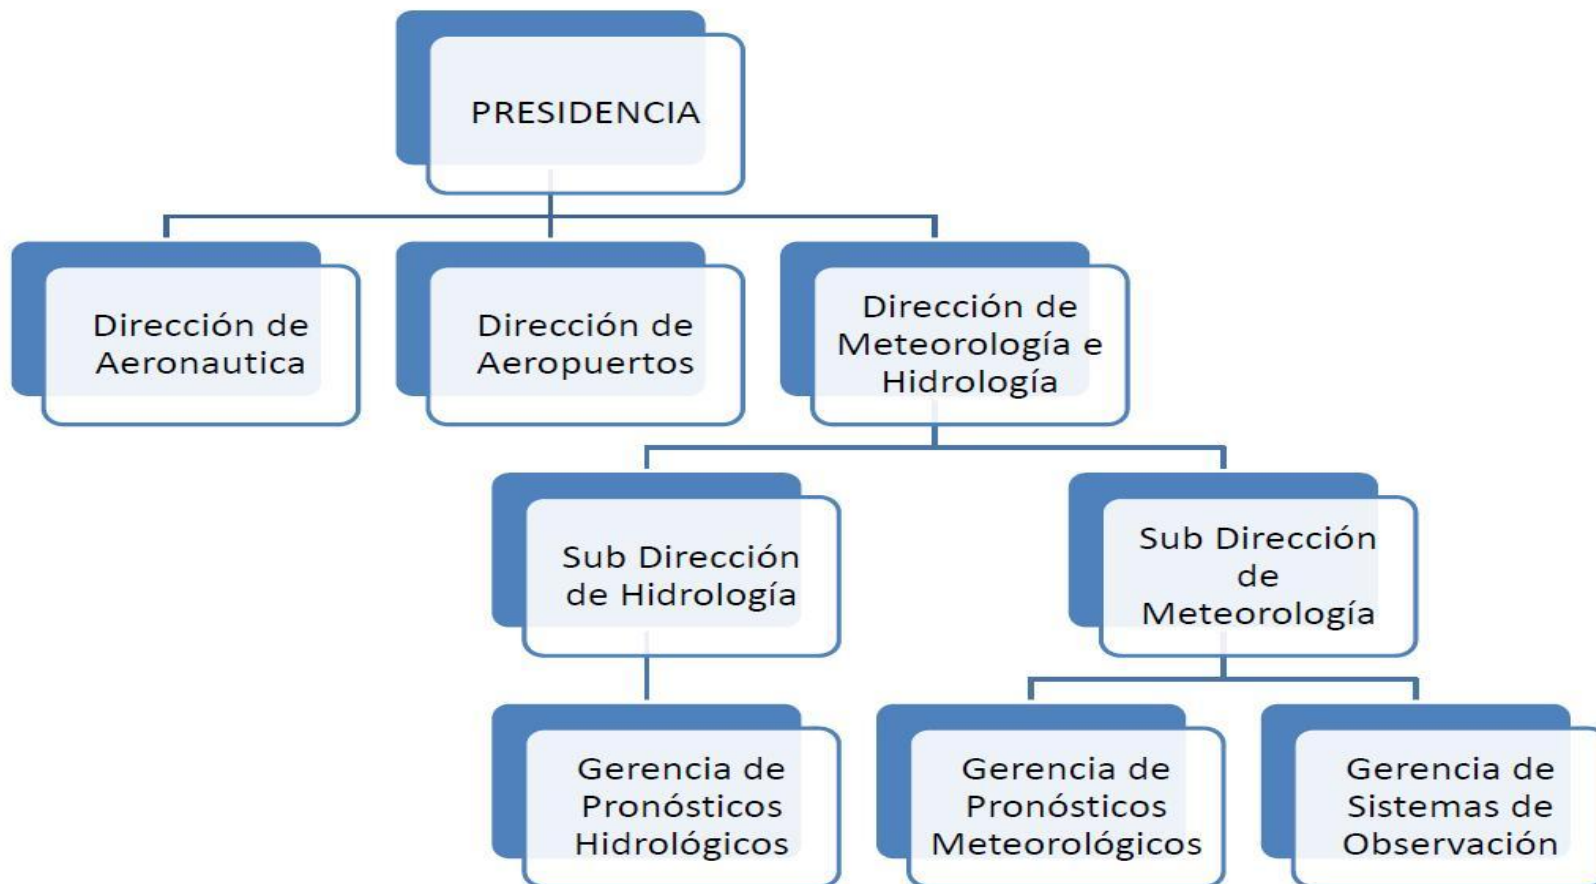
PRESIDENCIA

Dirección de Aeronautica

Dirección de Aeropuertos

Dirección de Meteorología e Hidrología

Sub Dirección de Hidrología

Sub Dirección de Meteorología

Gerencia de Pronósticos Hidrológicos

Gerencia de Pronósticos Meteorológicos

Gerencia de Sistemas de Observación